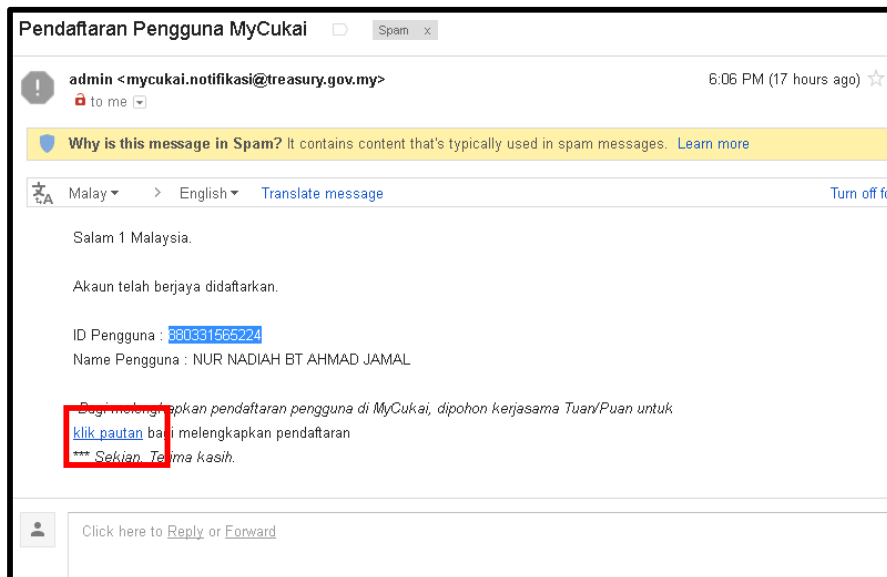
Pendaftaran Pengguna MyCukai Spam x

admin <mycukai.notifikasi@treasury.gov.my>
to me

6:06 PM (17 hours ago)

Why is this message in Spam? It contains content that's typically used in spam messages. Learn more

Malay > English Translate message Turn off fo

Salam 1 Malaysia.

Akaun telah berjaya didaftarkan.

ID Pengguna : 880331565224
Name Pengguna : NUR NADIAH BT AHMAD JAMAL

Bagi melengkapkan pendaftaran pengguna di MyCukai, dipohon kerjasama Tuan/Puan untuk klik pautan bagi melengkapkan pendaftaran
*** Sekian. Terima kasih.

Click here to Reply or Forward